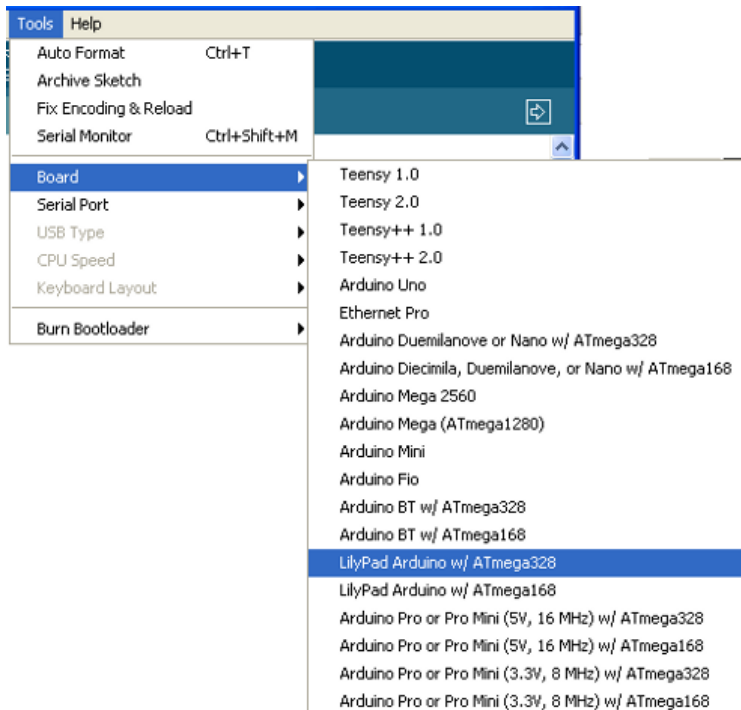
Tools Help

Auto Format Ctrl+T
Archive Sketch
Fix Encoding & Reload
Serial Monitor Ctrl+Shift+M

Board
Serial Port
USB Type
CPU Speed
Keyboard Layout

Burn Bootloader

Teensy 1.0
Teensy 2.0
Teensy++ 1.0
Teensy++ 2.0
Arduino Uno
Ethernet Pro
Arduino Duemilanove or Nano w/ ATmega328
Arduino Diecimila, Duemilanove, or Nano w/ ATmega168
Arduino Mega 2560
Arduino Mega (ATmega1280)
Arduino Mini
Arduino Fio
Arduino BT w/ ATmega328
Arduino BT w/ ATmega168
LilyPad Arduino w/ ATmega328
LilyPad Arduino w/ ATmega168
Arduino Pro or Pro Mini (5V, 16 MHz) w/ ATmega328
Arduino Pro or Pro Mini (5V, 16 MHz) w/ ATmega168
Arduino Pro or Pro Mini (3.3V, 8 MHz) w/ ATmega328
Arduino Pro or Pro Mini (3.3V, 8 MHz) w/ ATmega168